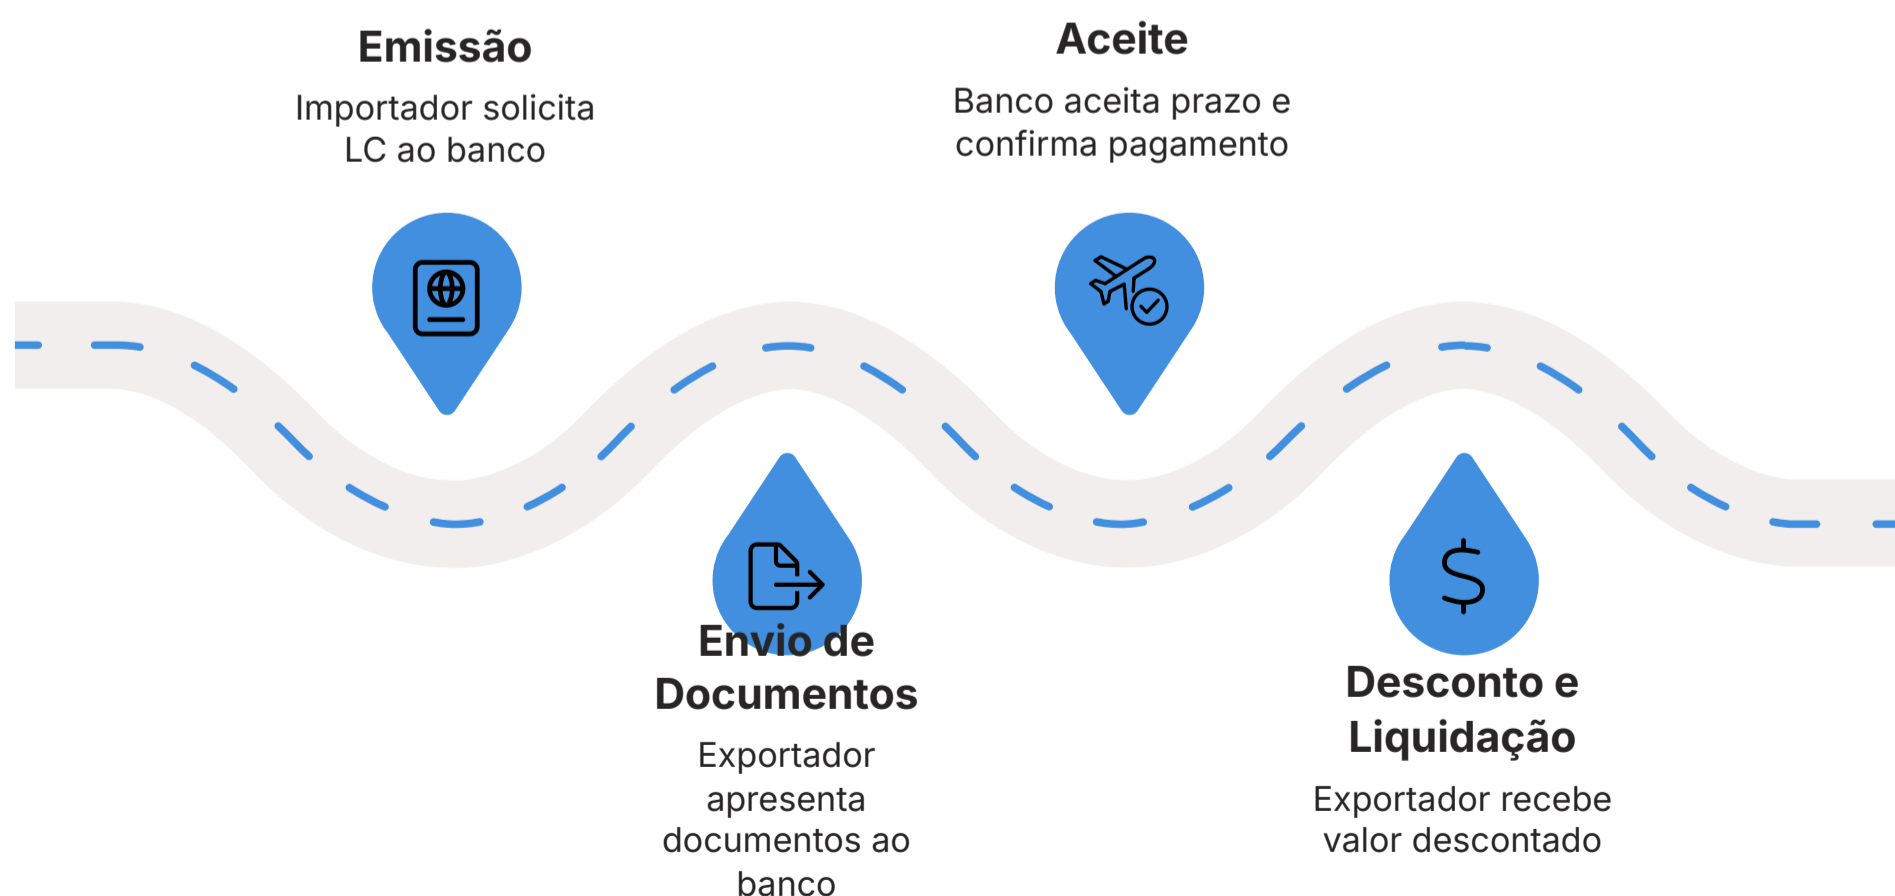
Emissão

Importador solicita LC ao banco

Aceite

Banco aceita prazo e confirma pagamento

Envio de Documentos

Exportador apresenta documentos ao banco

Desconto e Liquidação

Exportador recebe valor descontado